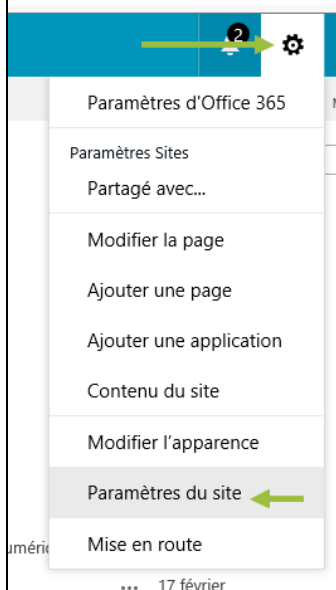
2

Paramètres d'Office 365

Paramètres Sites

Partagé avec...

Modifier la page

Ajouter une page

Ajouter une application

Contenu du site

Modifier l'apparence

Paramètres du site

Mise en route

ıméric

... 17 février